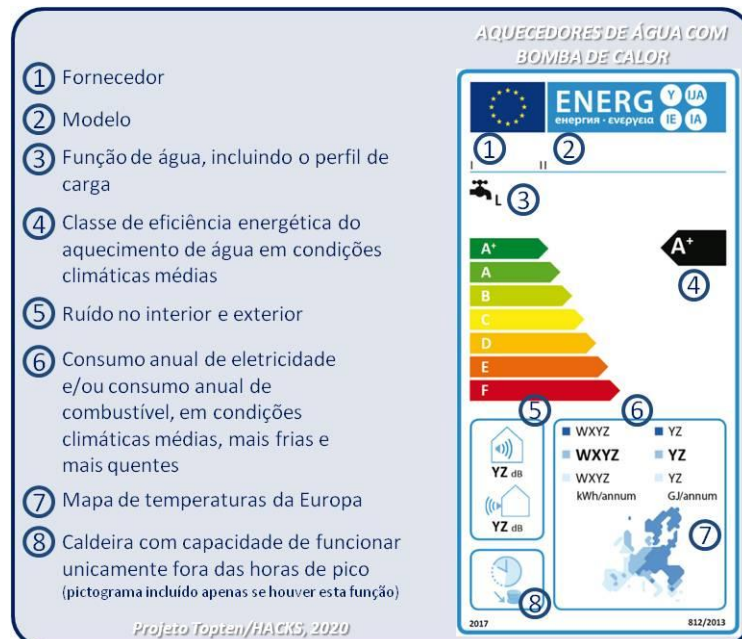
AQUECEDORES DE ÁGUA COM BOMBA DE CALOR

① Fornecedor

② Modelo

③ Função de água, incluindo o perfil de carga

④ Classe de eficiência energética do aquecimento de água em condições climáticas médias

⑤ Ruído no interior e exterior

⑥ Consumo anual de eletricidade e/ou consumo anual de combustível, em condições climáticas médias, mais frias e mais quentes

⑦ Mapa de temperaturas da Europa

⑧ Caldeira com capacidade de funcionar unicamente fora das horas de pico (pictograma incluído apenas se houver esta função)

Projeto Topten/HACKS, 2020

ENERG
енергия · ενεργεια
Y IJA IE IA

1 2
I II

L 3

A+
A
B
C
D
E
F

A+
4

5 6

YZ dB
YZ dB

WXYZ YZ
WXYZ YZ
WXYZ YZ
kWh/annum GJ/annum

7

8

2017 812/2013